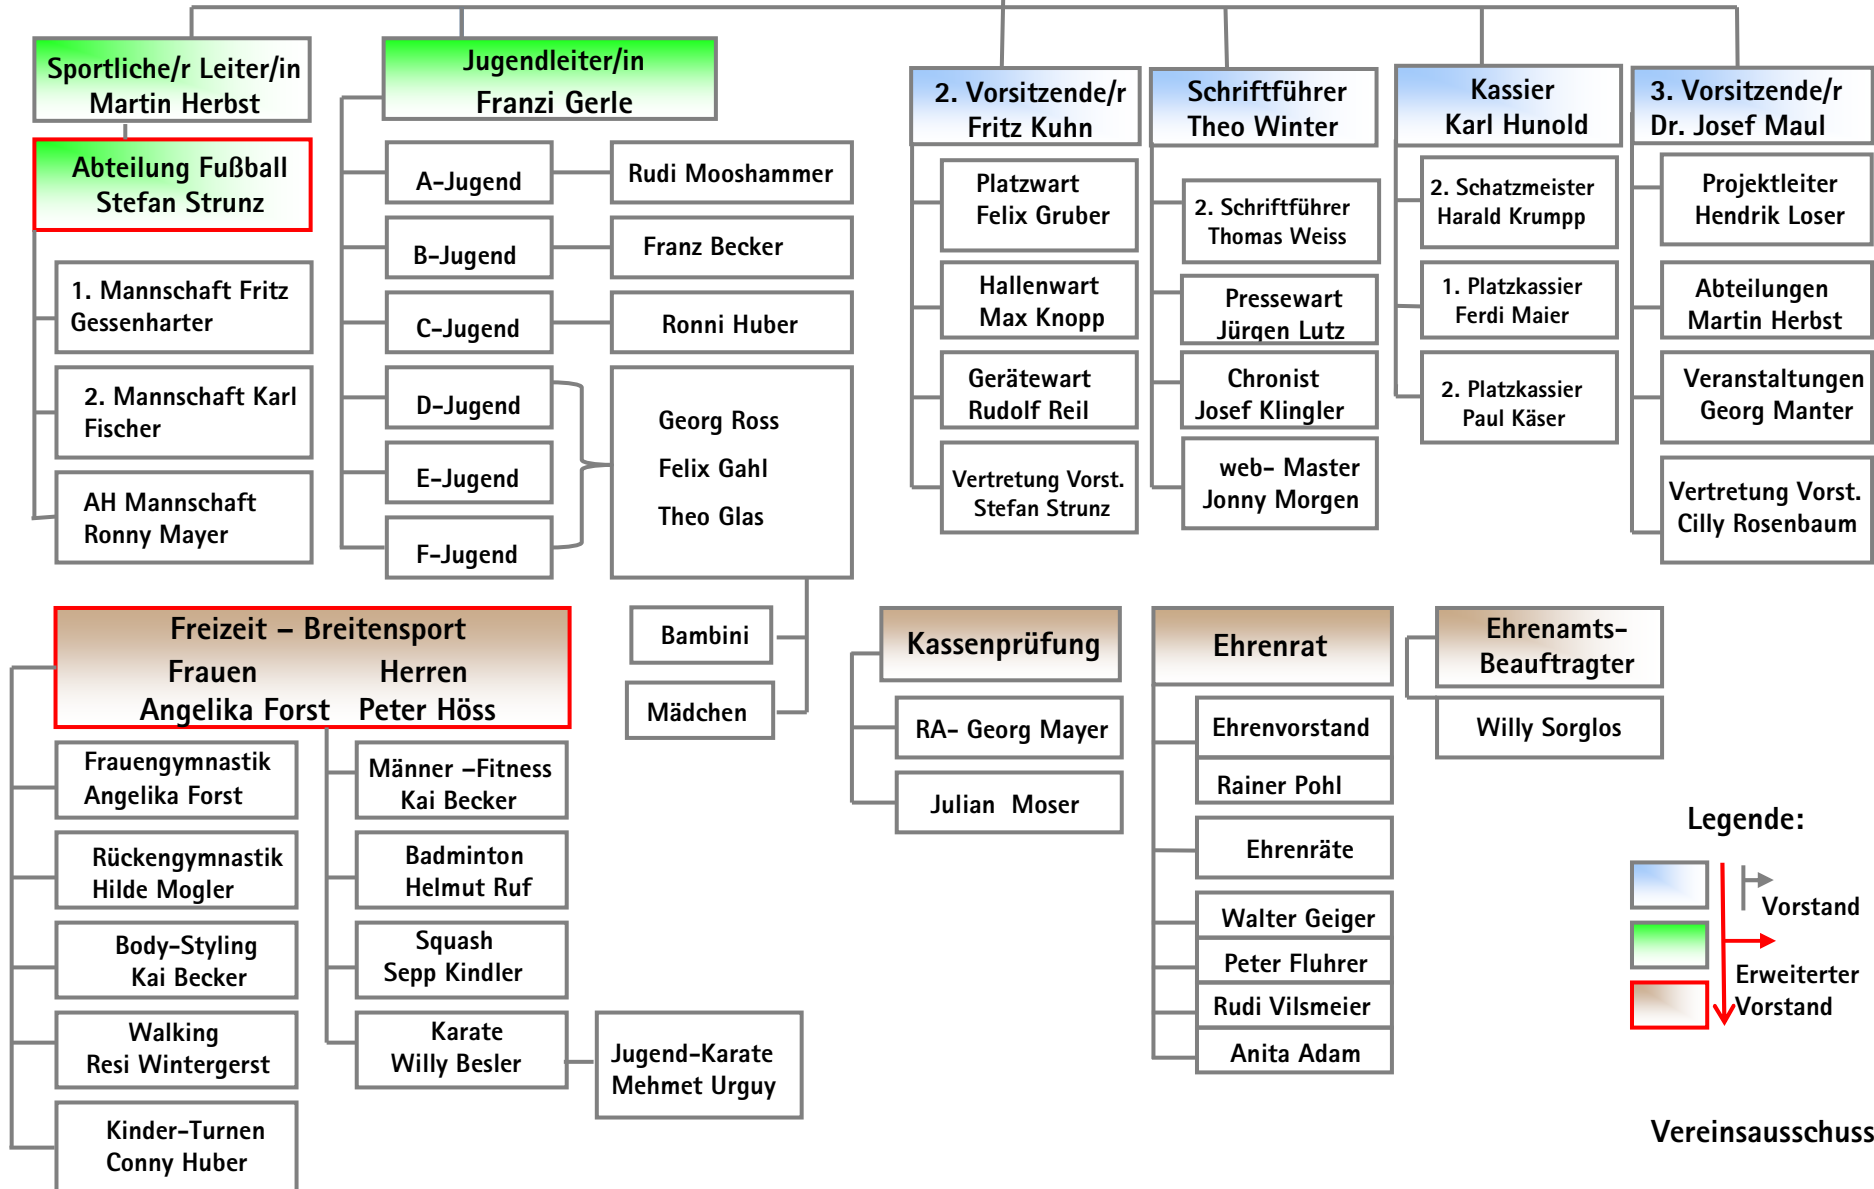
Sportliche/r Leiter/in
Martin Herbst

Abteilung Fußball
Stefan Strunz

1. Mannschaft Fritz Gessenharter

2. Mannschaft Karl Fischer

AH Mannschaft
Ronny Mayer

Jugendleiter/in
Franzi Gerle

A-Jugend

Rudi Mooshammer

B-Jugend

Franz Becker

C-Jugend

Ronni Huber

D-Jugend

E-Jugend

F-Jugend

Georg Ross
Felix Gahl
Theo Glas

Bambini

Mädchen

2. Vorsitzende/r
Fritz Kuhn

Platzwart
Felix Gruber

Hallenwart
Max Knopp

Gerätewart
Rudolf Reil

Vertretung Vorst.
Stefan Strunz

Schriftführer
Theo Winter

2. Schriftführer
Thomas Weiss

Pressewart
Jürgen Lutz

Chronist
Josef Klingler

web- Master
Jonny Morgen

Kassier
Karl Hunold

2. Schatzmeister
Harald Krumpp

1. Platzkassier
Ferdi Maier

2. Platzkassier
Paul Käser

3. Vorsitzende/r
Dr. Josef Maul

Projektleiter
Hendrik Loser

Abteilungen
Martin Herbst

Veranstaltungen
Georg Manter

Vertretung Vorst.
Cilly Rosenbaum

Freizeit – Breitensport
Frauen
Angelika Forst
Herren
Peter Höss

Frauengymnastik
Angelika Forst

Rückengymnastik
Hilde Mogler

Body-Styling
Kai Becker

Walking
Resi Wintergerst

Kinder-Turnen
Conny Huber

Männer –Fitness
Kai Becker

Badminton
Helmut Ruf

Squash
Sepp Kindler

Karate
Willy Besler

Jugend-Karate
Mehmet Urguy

Kassenprüfung

RA- Georg Mayer

Julian Moser

Ehrenrat

Ehrenvorstand

Rainer Pohl

Ehrenräte

Walter Geiger

Peter Fluhrer

Rudi Vilsmeier

Anita Adam

Ehrenamts-
Beauftragter

Willy Sorglos

Legende:

Vorstand

Erweiterter
Vorstand

Vereinsausschuss